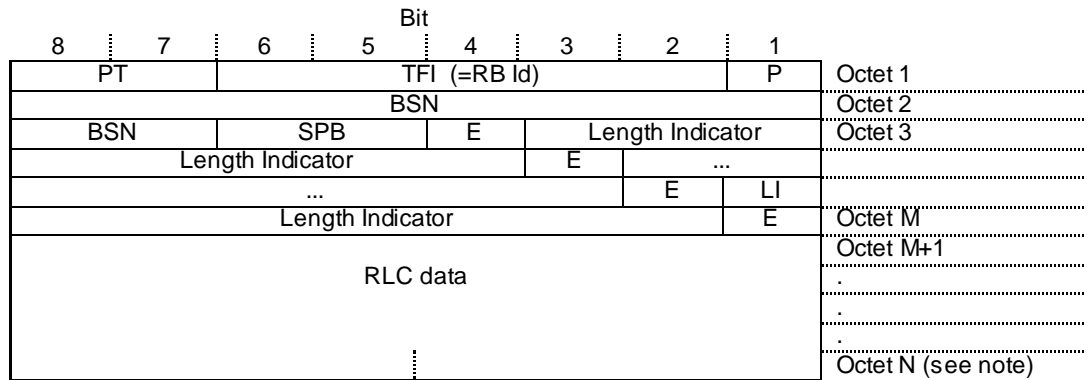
Bit

| 8 | 7 | 6 | 5 | 4 | 3 | 2 | 1 | |
|---|---|---|---|---|---|---|---|---|
| PT | | TFI (=RB Id) | | | | | P | Octet 1 |
| BSN | | | | | | | | Octet 2 |
| BSN | | SPB | | E | Length Indicator | | | Octet 3 |
| Length Indicator | | | | | E | ... | | |
| ... | | | | | | E | LI | |
| Length Indicator | | | | | | | E | Octet M |
| RLC data | | | | | | | | Octet M+1 |
| | | | | | | | | . |
| | | | | | | | | . |
| | | | | | | | | . |
| | | | | | | | | Octet N (see note) |